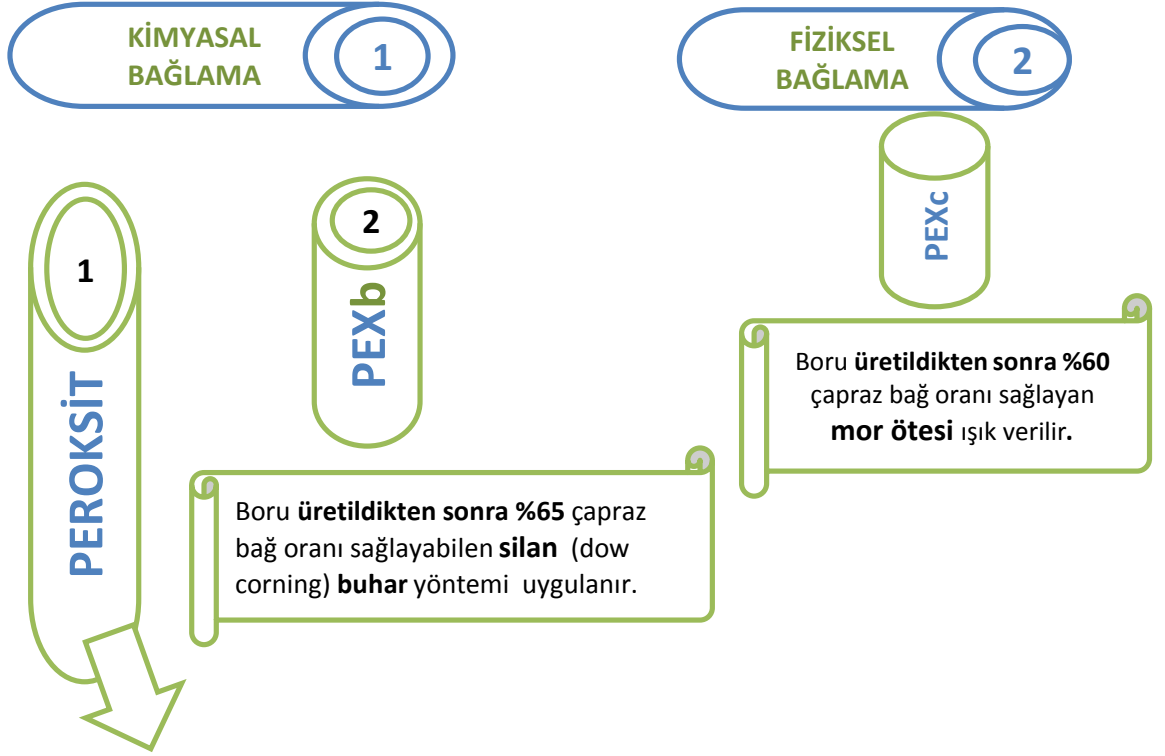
KİMYASAL BAĞLAMA

1

FİZİKSEL BAĞLAMA

2

1

PEROKSİT

2

PEXb

Boru üretildikten sonra %65 çapraz bağ oranı sağlayabilen silan (dow corning) buhar yöntemi uygulanır.

PEXc

Boru üretildikten sonra %60 çapraz bağ oranı sağlayan mor ötesi ışık verilir.